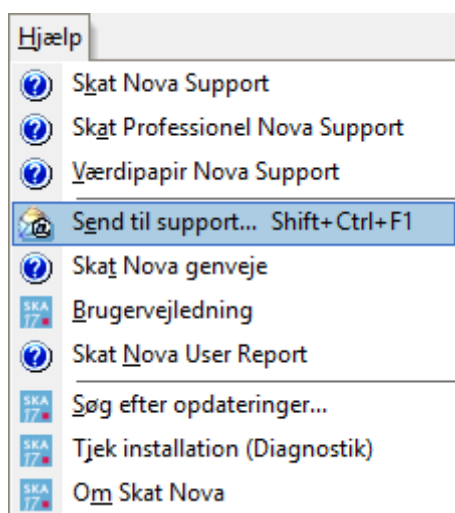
Hjælp
Skat Nova Support
Skat Professionel Nova Support
Værdipapir Nova Support
Send til support... Shift+Ctrl+F1
Skat Nova genveje
SKA 17 Brugervejledning
Skat Nova User Report
SKA 17 Søg efter opdateringer...
SKA 17 Tjek installation (Diagnostik)
SKA 17 Om Skat Nova